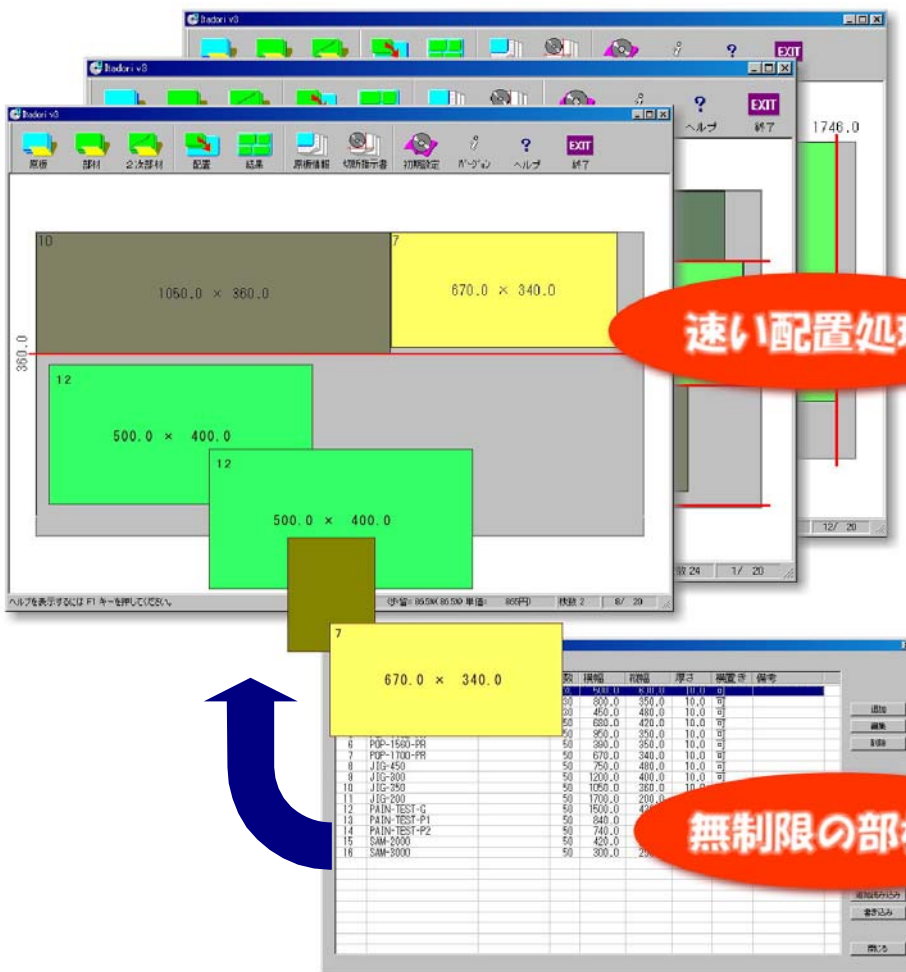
Itadori v3

EXIT

Itadori v3

? EXIT
ヘルプ 終了

1746.0

Itadori v3

原板 部材 2次部材 配置 結果 原板情報 切断指示書 初期設定 バージョン ヘルプ 終了

EXIT

10

1050.0 × 360.0

7

670.0 × 340.0

360.0

12

500.0 × 400.0

12

500.0 × 400.0

速い配置処理

ヘルプを表示するには F1 キーを押してください。

歩留= 86.5% 86.5% 単価: 865円 枚数 2 8/ 20

枚数 24 1/ 20

12/ 20

7

670.0 × 340.0

| | | 数 | 横幅 | 縦幅 | 厚さ | 横置き | 備考 |
|---|---|---|---|---|---|---|---|
| | | 50 | 500.0 | 600.0 | 10.0 | 可 | |
| | | 30 | 800.0 | 350.0 | 10.0 | 可 | |
| | | 30 | 450.0 | 480.0 | 10.0 | 可 | |
| | | 50 | 680.0 | 420.0 | 10.0 | 可 | |
| | | 50 | 950.0 | 350.0 | 10.0 | 可 | |
| 6 | POP-1560-PR | 50 | 390.0 | 350.0 | 10.0 | 可 | |
| 7 | POP-1700-PR | 50 | 670.0 | 340.0 | 10.0 | 可 | |
| 8 | JIG-450 | 50 | 750.0 | 480.0 | 10.0 | 可 | |
| 9 | JIG-300 | 50 | 1200.0 | 400.0 | 10.0 | 可 | |
| 10 | JIG-250 | 50 | 1050.0 | 360.0 | 10.0 | 可 | |
| 11 | JIG-200 | 50 | 1700.0 | 200.0 | | | |
| 12 | PAIN-TEST-G | 50 | 1500.0 | | | | |
| 13 | PAIN-TEST-P1 | 50 | 840.0 | | | | |
| 14 | PAIN-TEST-P2 | 50 | 740.0 | | | | |
| 15 | SAM-2000 | 50 | 420.0 | | | | |
| 16 | SAM-3000 | 50 | 300.0 | | | | |

追加
編集
削除

無制限の部材

追加読み込み
書き込み

閉じる